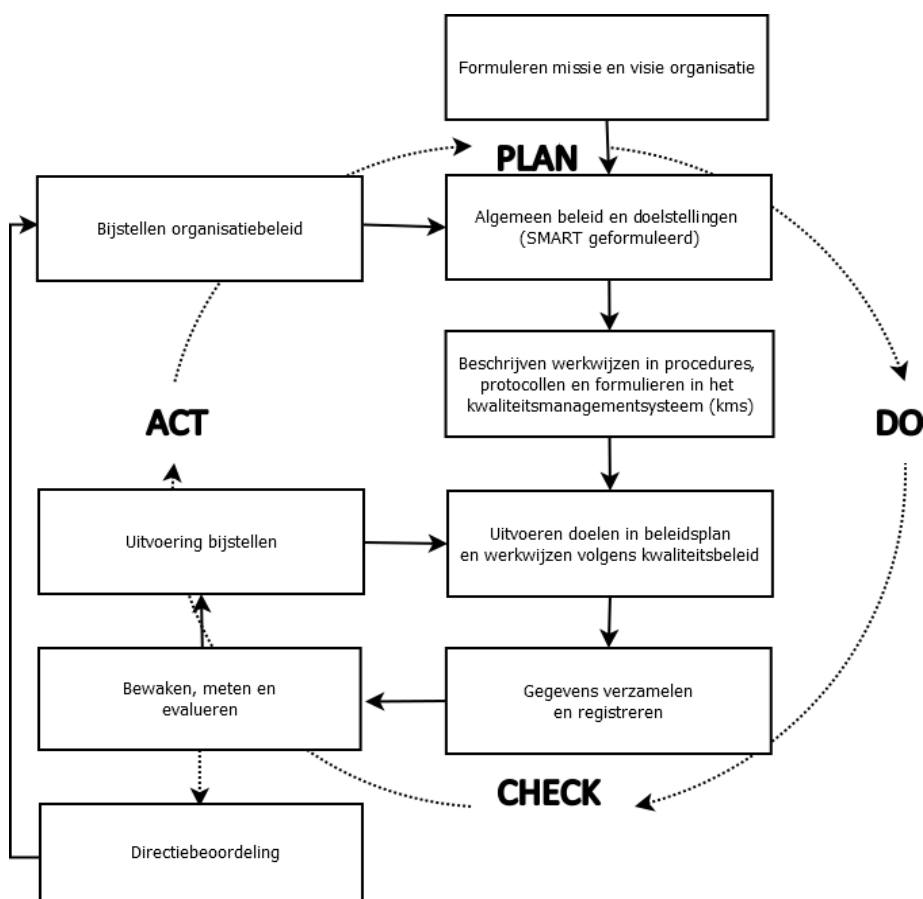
Formuleren missie en visie organisatie

PLAN

Bijstellen organisatiebeleid

Algemeen beleid en doelstellingen (SMART geformuleerd)

Beschrijven werkwijzen in procedures, protocollen en formulieren in het kwaliteitsmanagementsysteem (kms)

ACT

DO

Uitvoering bijstellen

Uitvoeren doelen in beleidsplan en werkwijzen volgens kwaliteitsbeleid

Bewaken, meten en evalueren

Gegevens verzamelen en registreren

CHECK

Directiebeoordeling